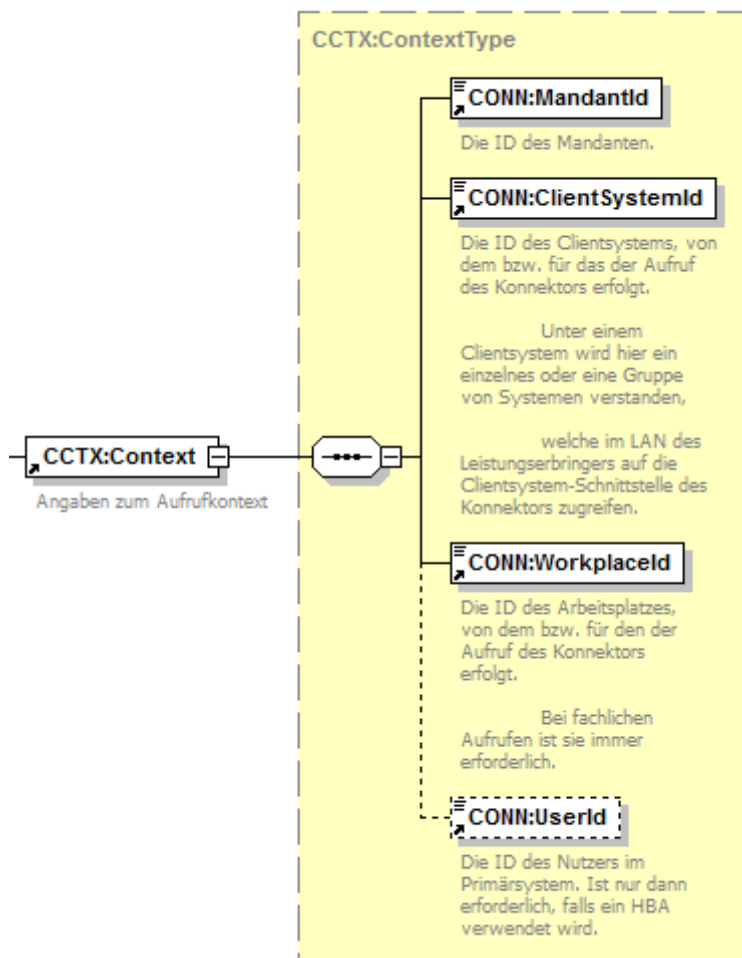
CCTX:ContextType

CCTX:Context

Angaben zum Aufrufkontext

CONN:MandantId

Die ID des Mandanten.

CONN:ClientSystemId

Die ID des Clientsystems, von dem bzw. für das der Aufruf des Konnektors erfolgt.

Unter einem Clientsystem wird hier ein einzelnes oder eine Gruppe von Systemen verstanden,

welche im LAN des Leistungserbringers auf die Clientsystem-Schnittstelle des Konnektors zugreifen.

CONN:WorkplaceId

Die ID des Arbeitsplatzes, von dem bzw. für den der Aufruf des Konnektors erfolgt.

Bei fachlichen Aufrufen ist sie immer erforderlich.

CONN:UserId

Die ID des Nutzers im Primärsystem. Ist nur dann erforderlich, falls ein HBA verwendet wird.